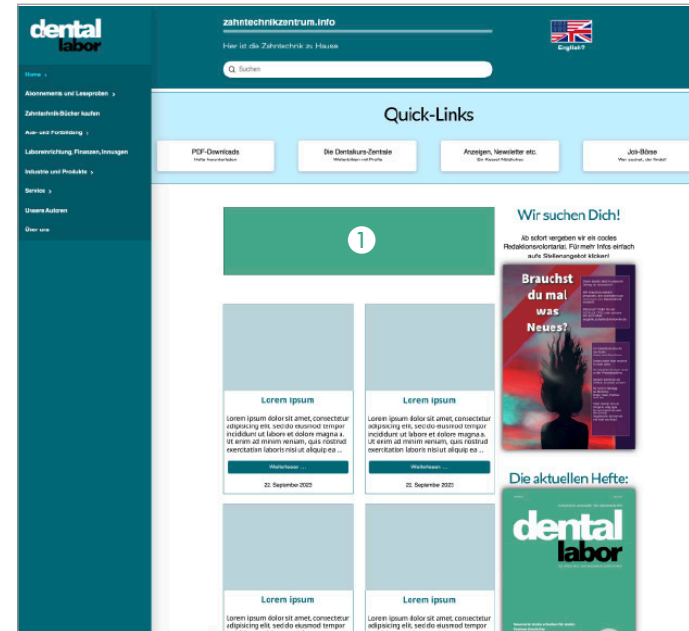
dental labor

Home ›
Abonnements und Leseproben ›
Zahntechnik-Bücher kaufen
Aus- und Fortbildung ›
Laboreinrichtung, Finanzen, Innungen
Industrie und Produkte ›
Service ›
Unsere Autoren
Über uns

zahntechnikzentrum.info
Hier ist die Zahntechnik zu Hause
Suchen
English?

Quick-Links

PDF-Downloads
Hefte herunterladen

Die Dentakurs-Zentrale
Weiterbilden mit Profis

Anzeigen, Newsletter etc.
Ein Kessel Mädchen

Job-Börse
Wer sucht, der findet!

1

Wir suchen Dich!
Ab sofort vergeben wir ein cooles Redaktionsvolontariat. Für mehr Infos einfach aufs Stellenangebot klicken!

Brauchst du mal was Neues?

Lorem ipsum
Lorem ipsum dolor sit amet, consectetur adipiscing elit, sed do eiusmod tempor incididunt ut labore et dolore magna a. Ut enim ad minim veniam, quis nostrud exercitation laboris nisi ut aliquip ea ...
Weiterlesen ...
22. September 2023

Lorem ipsum
Lorem ipsum dolor sit amet, consectetur adipiscing elit, sed do eiusmod tempor incididunt ut labore et dolore magna a. Ut enim ad minim veniam, quis nostrud exercitation laboris nisi ut aliquip ea ...
Weiterlesen ...
22. September 2023

Die aktuellen Hefte:
dental labor

Lorem ipsum
Lorem ipsum dolor sit amet, consectetur adipiscing elit, sed do eiusmod tempor

Lorem ipsum
Lorem ipsum dolor sit amet, consectetur adipiscing elit, sed do eiusmod tempor